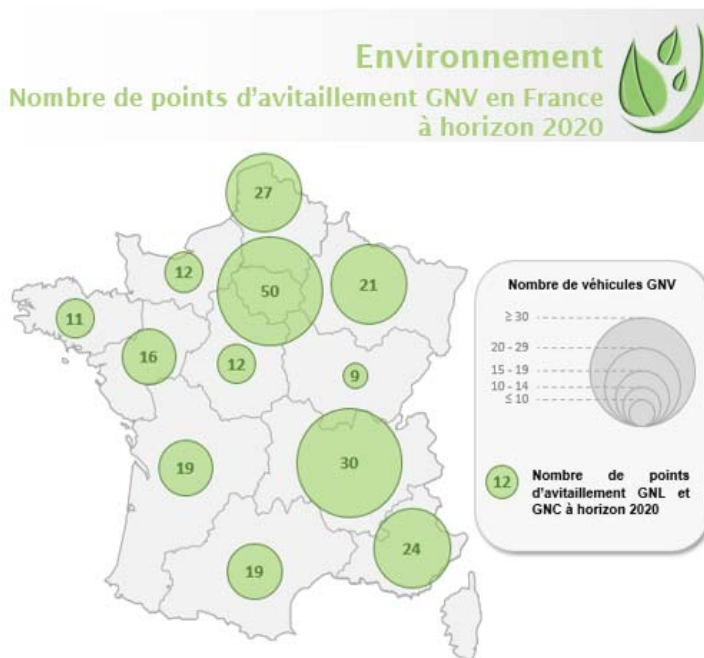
Environnement
Nombre de points d'avitaillement GNV en France à horizon 2020

27
12
50
21
11
16
12
9
19
30
24
19

Nombre de véhicules GNV
≥ 30
20 - 29
15 - 19
10 - 14
≤ 10

12 Nombre de points d'avitaillement GNL et GNC à horizon 2020